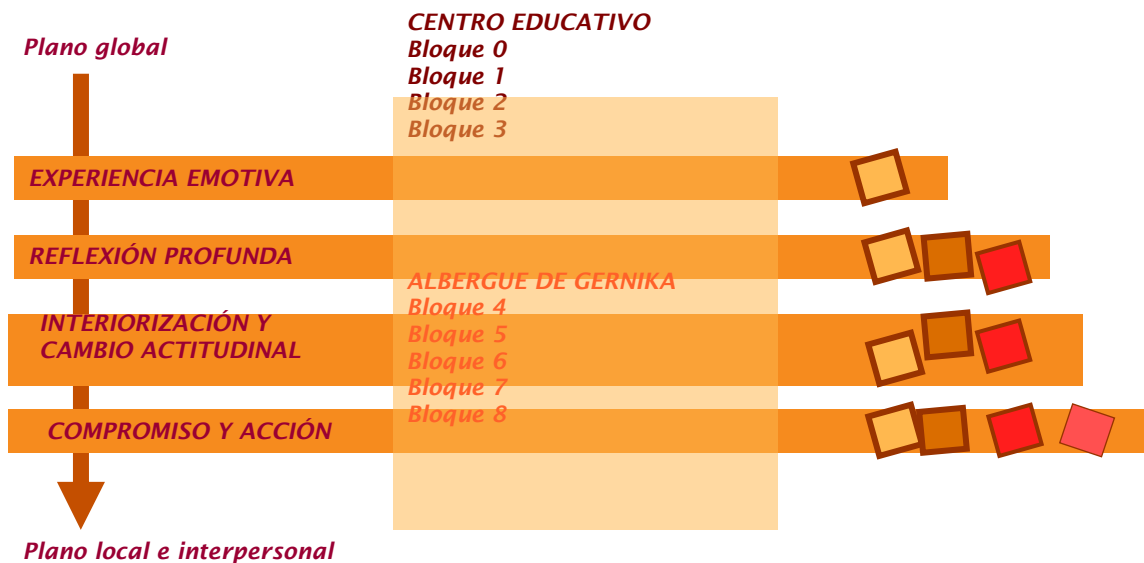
Plano global

CENTRO EDUCATIVO
Bloque 0
Bloque 1
Bloque 2
Bloque 3

EXPERIENCIA EMOTIVA

REFLEXIÓN PROFUNDA

ALBERGUE DE GERNIKA
Bloque 4
Bloque 5
Bloque 6
Bloque 7
Bloque 8

INTERIORIZACIÓN Y CAMBIO ACTITUDINAL

COMPROMISO Y ACCIÓN

Plano local e interpersonal